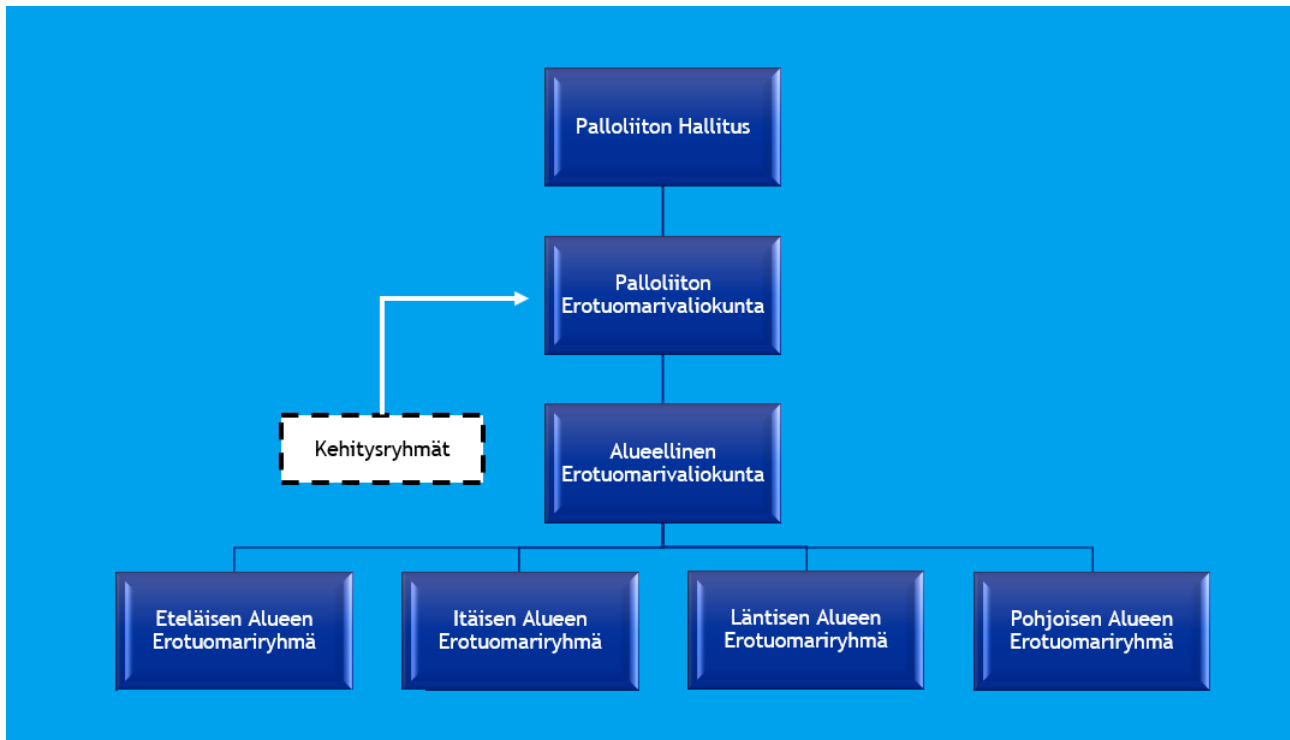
Palloliiton Hallitus

Palloliiton Erotuomarivaliokunta

Kehitysryhmät

Alueellinen Erotuomarivaliokunta

Eteläisen Alueen Erotuomariryhmä

Itäisen Alueen Erotuomariryhmä

Läntisen Alueen Erotuomariryhmä

Pohjoisen Alueen Erotuomariryhmä